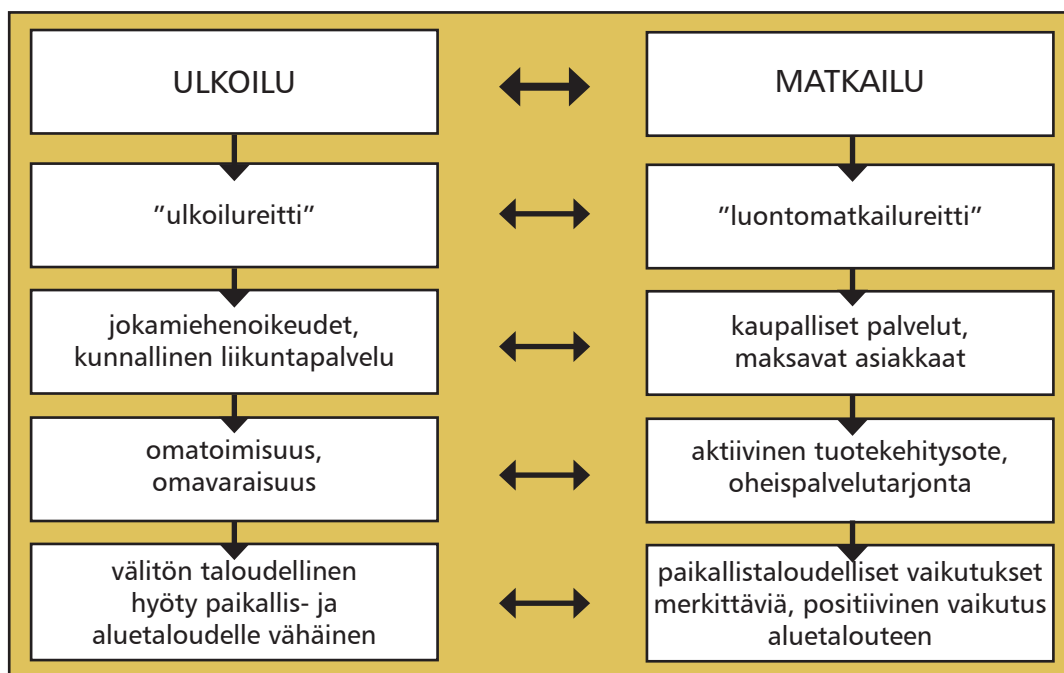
ULKOILU

MATKAILU

"ulkoilureitti"

"luontomatkailureitti"

jokamiehenoikeudet, kunnallinen liikuntapalvelu

kaupalliset palvelut, maksavat asiakkaat

omatoimisuus, omavaraisuus

aktiivinen tuotekehitysote, oheispalvelutarjonta

välitön taloudellinen hyöty paikallis- ja aluetaloudelle vähäinen

paikallistaloudelliset vaikutukset merkittäviä, positiivinen vaikutus aluetalouteen